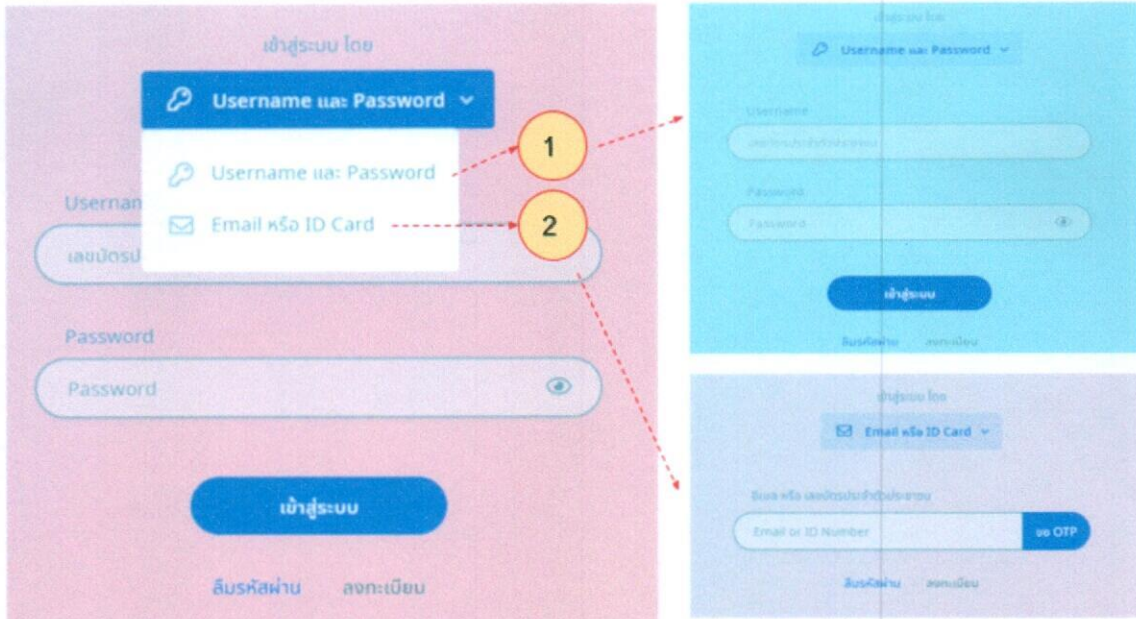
เข้าสู่ระบบ โดย

Username และ Password

Username และ Password

Email หรือ ID Card

Usernan

เลขบัตรป

Password

Password

เข้าสู่ระบบ

ลืมรหัสผ่าน ลงทะเบียน

1

2

เข้าสู่ระบบ โดย

Username และ Password

Username

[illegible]

Password

Password

เข้าสู่ระบบ

ลืมรหัสผ่าน ลงทะเบียน

เข้าสู่ระบบ โดย

Email หรือ ID Card

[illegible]

Email or ID Number

ขอ OTP

ลืมรหัสผ่าน ลงทะเบียน